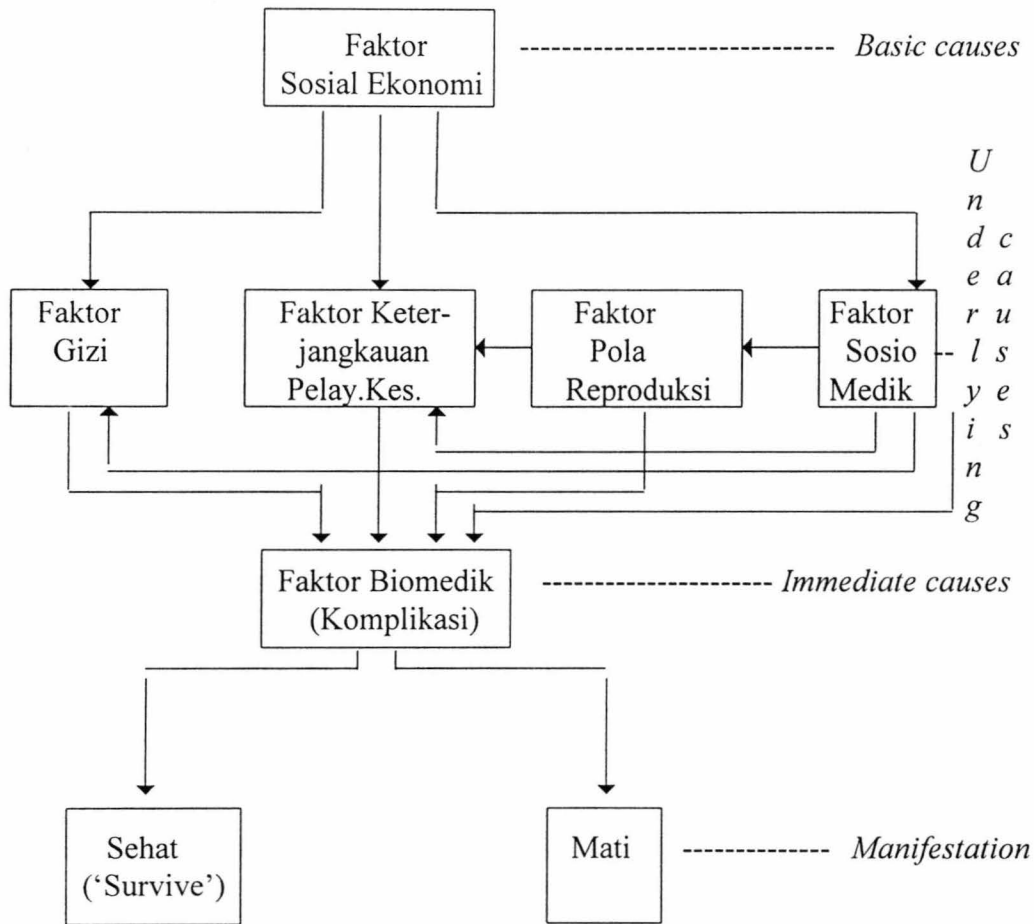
Faktor Sosial Ekonomi

Basic causes

Underlying causes

Faktor Gizi

Faktor Keterjangkauan Pelay.Kes.

Faktor Pola Reproduksi

Faktor Sosio Medik

Faktor Biomedik (Komplikasi)

Immediate causes

Sehat ('Survive')

Mati

Manifestation